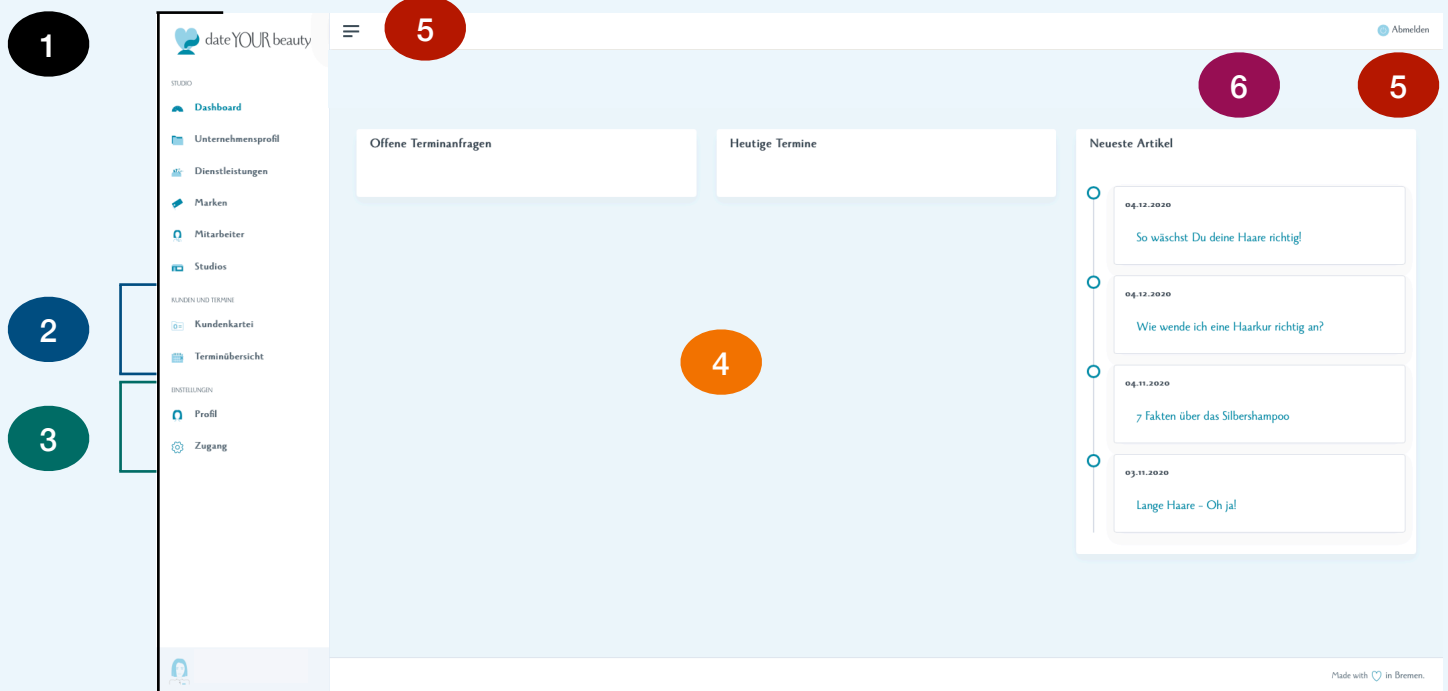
1

date YOUR beauty

5

Abmelden

6

5

STUDIO

Dashboard

Unternehmensprofil

Dienstleistungen

Marken

Mitarbeiter

Studios

2

KUNDEN UND TERMINE

Kundenkartei

Terminübersicht

3

EINSTELLUNGEN

Profil

Zugang

Offene Terminanfragen

Heutige Termine

Neueste Artikel

04.12.2020

So wäschst Du deine Haare richtig!

04.12.2020

Wie wende ich eine Haarkur richtig an?

4

04.11.2020

7 Fakten über das Silbershampoo

03.11.2020

Lange Haare - Oh ja!

Made with ♡ in Bremen.